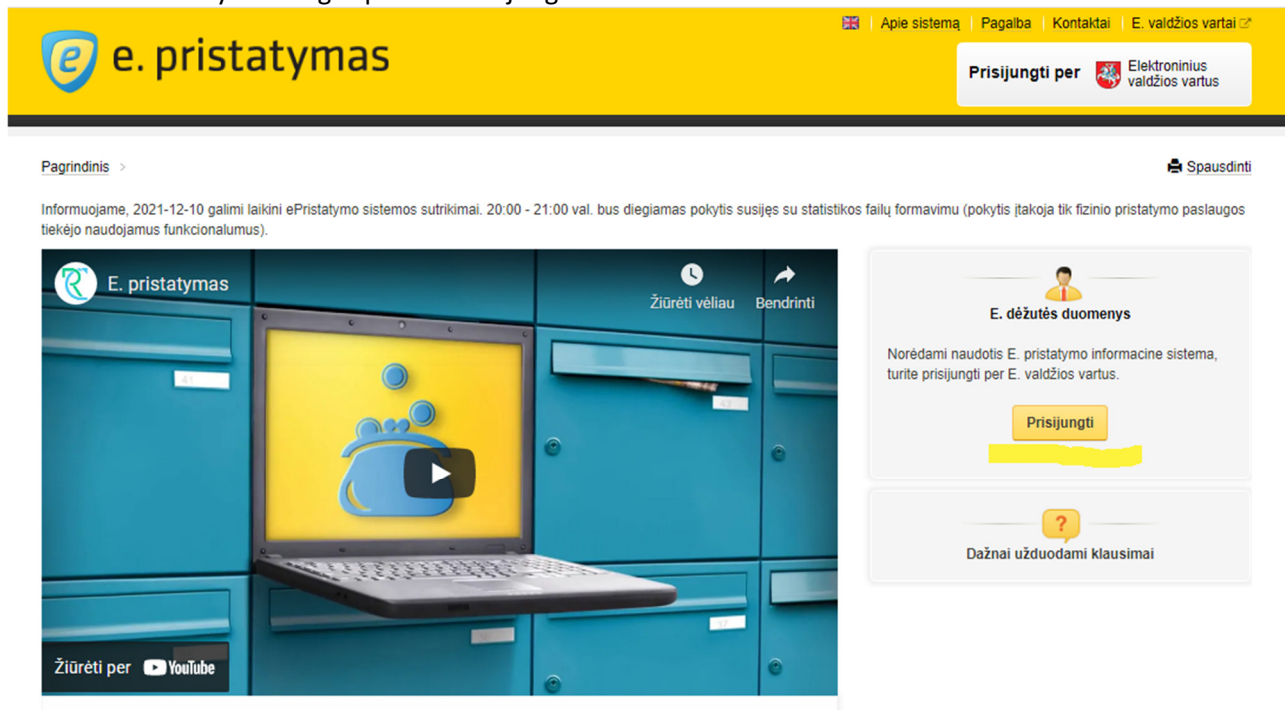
Apie sistemą | Pagalba | Kontaktai | E. valdžios vartai

e. pristatymas

Prisijungti per Elektroninius valdžios vartus

Pagrindinis

Spausdinti

Informuojame, 2021-12-10 galimi laikini ePristatymo sistemos sutrikimai. 20:00 - 21:00 val. bus diegiamas pokytis susijęs su statistikos failų formavimu (pokytis įtakoja tik fizinio pristatymo paslaugos tiekėjo naudojamus funkcionalumus).

E. pristatymas

Žiūrėti vėliau

Bendrinti

Žiūrėti per YouTube

E. dėžutės duomenys

Norėdami naudotis E. pristatymo informacine sistema, turite prisijungti per E. valdžios vartus.

Prisijungti

Dažnai užduodami klausimai